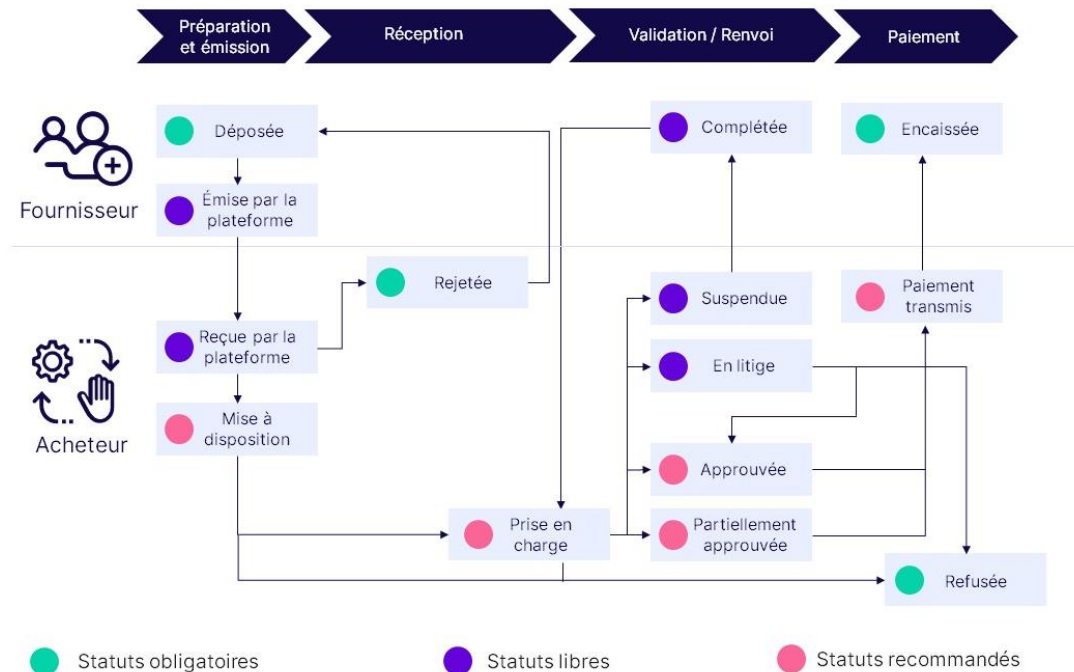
Préparation et émission
Réception
Validation / Renvoi
Paiement

Fournisseur
Déposée
Émise par la plateforme
Complétée
Encaissée

Acheteur
Rejetée
Reçue par la plateforme
Mise à disposition
Suspendue
En litige
Approuvée
Partiellement approuvée
Paiement transmis
Prise en charge
Refusée

Statuts obligatoires
Statuts libres
Statuts recommandés